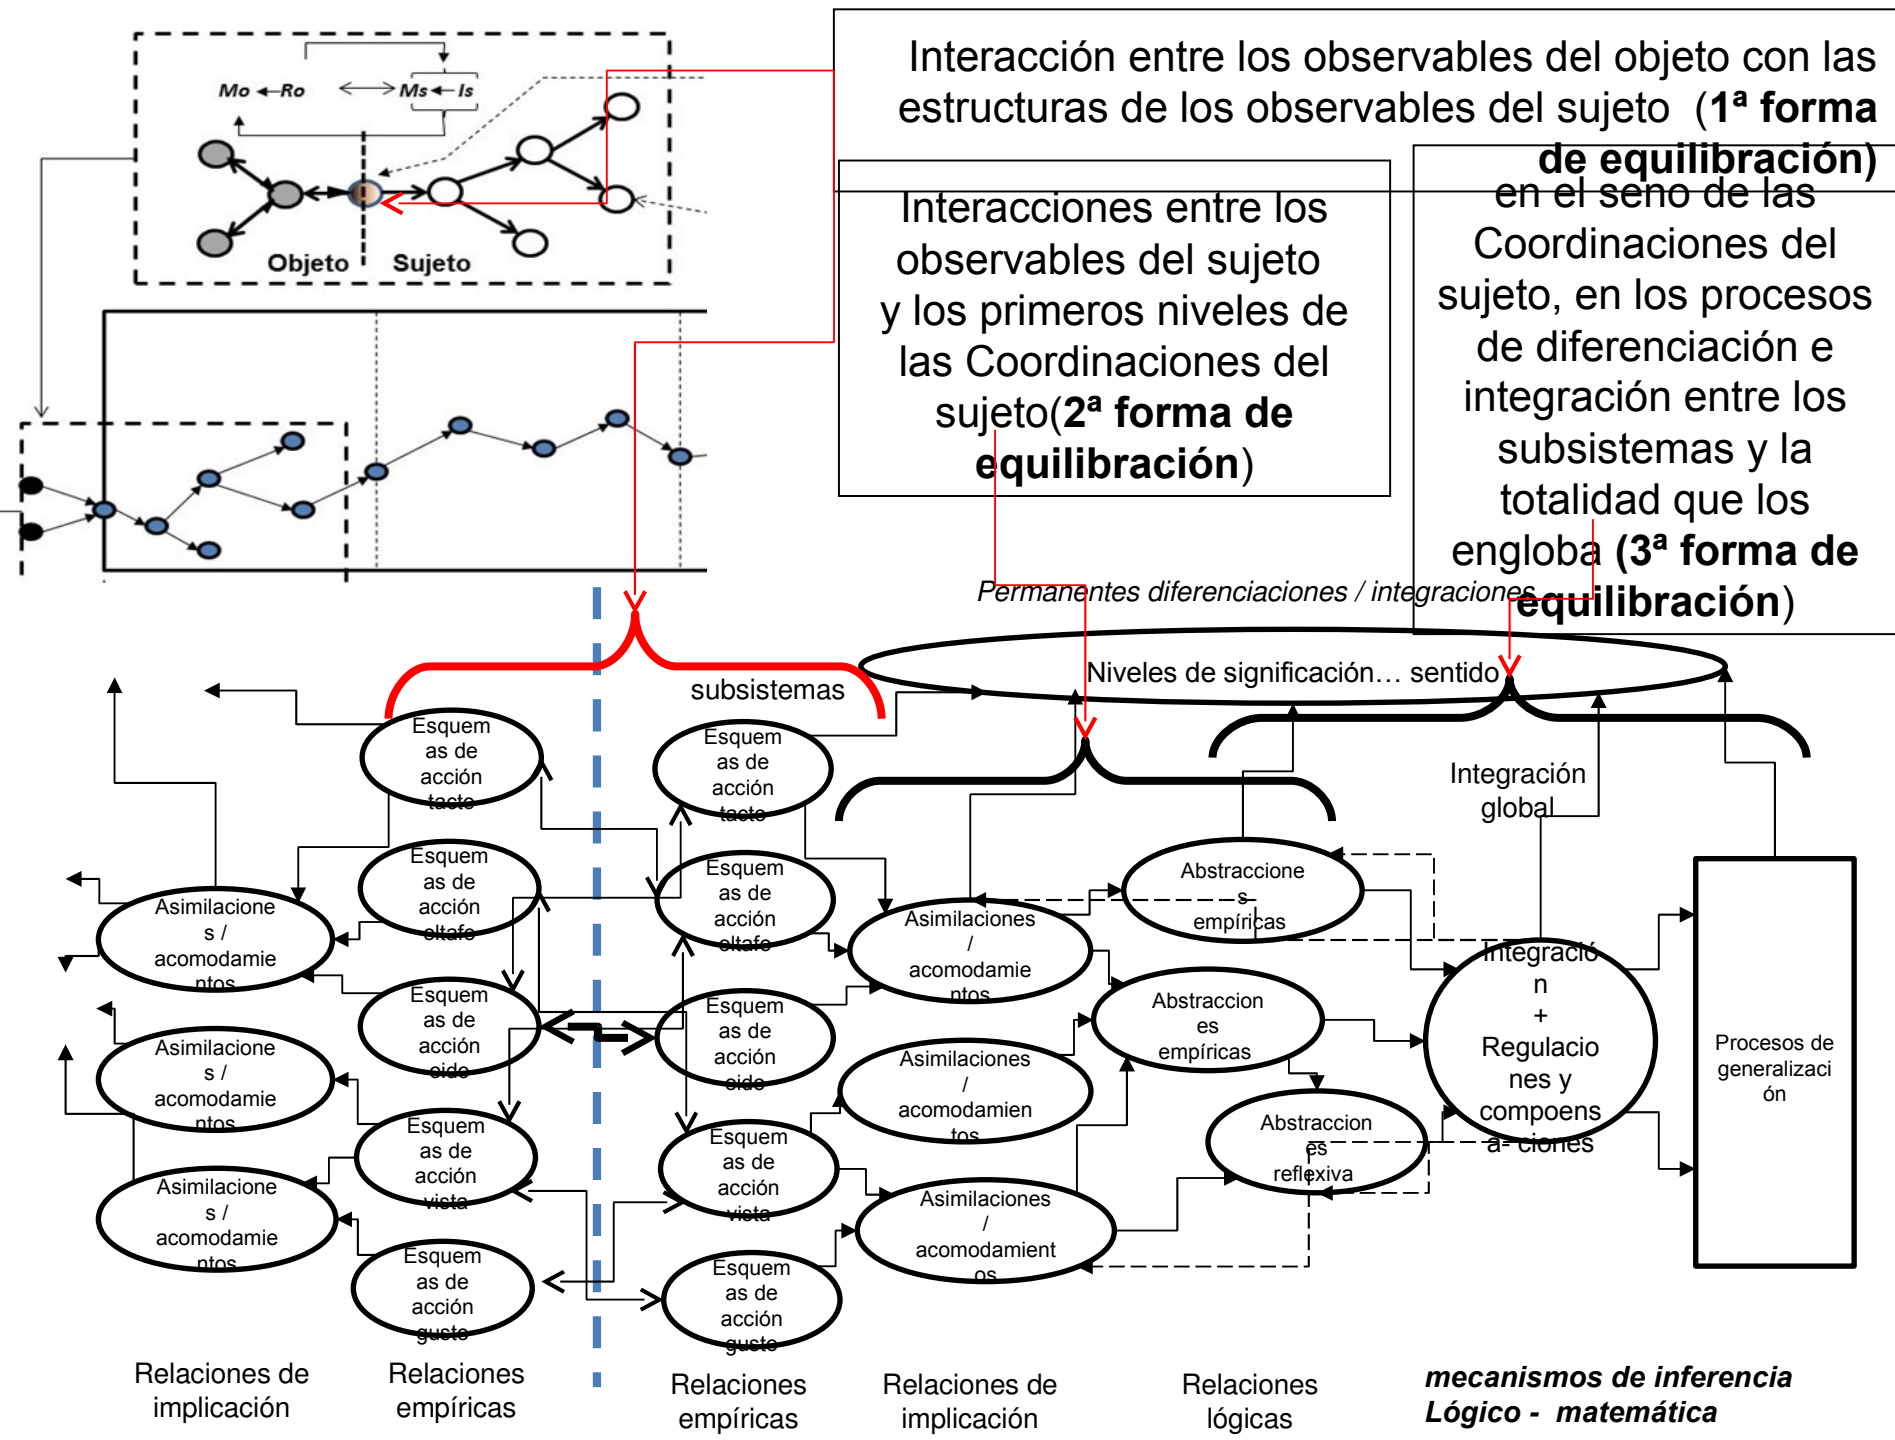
Mo ← Ro ⟷ Ms ← Is

Objeto Sujeto

Interacción entre los observables del objeto con las estructuras de los observables del sujeto (**1ª forma de equilibración)**

Interacciones entre los observables del sujeto y los primeros niveles de las Coordinaciones del sujeto(**2ª forma de equilibración**)

en el seno de las Coordinaciones del sujeto, en los procesos de diferenciación e integración entre los subsistemas y la totalidad que los engloba **(3ª forma de equilibración**)

*Permanentes diferenciaciones / integraciones*

Niveles de significación… sentido

subsistemas

Esquemas de acción tacto

Esquemas de acción tacto

Esquemas de acción olfato

Esquemas de acción olfato

Esquemas de acción oido

Esquemas de acción oido

Esquemas de acción vista

Esquemas de acción vista

Esquemas de acción gusto

Esquemas de acción gusto

Asimilaciones / acomodamientos

Asimilaciones / acomodamientos

Asimilaciones / acomodamientos

Asimilaciones / acomodamientos

Asimilaciones / acomodamientos

Asimilaciones / acomodamientos

Abstracciones empíricas

Abstracciones empíricas

Abstracciones reflexiva

Integración global

Integración + Regulaciones y compoensa- ciones

Procesos de generalización

Relaciones de implicación

Relaciones empíricas

Relaciones empíricas

Relaciones de implicación

Relaciones lógicas

***mecanismos de inferencia Lógico - matemática***